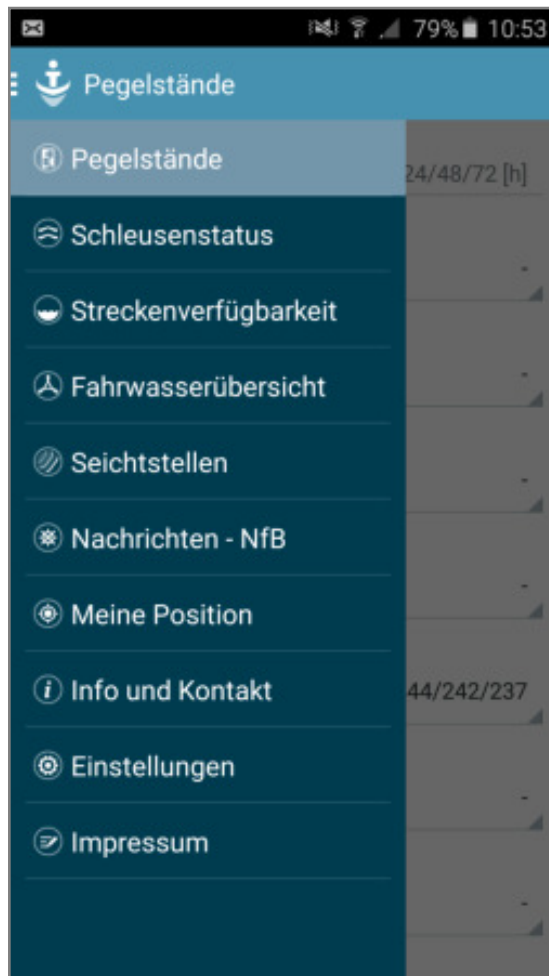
79% 10:53

Pegelstände

Pegelstände

24/48/72 [h]

Schleusenstatus

Streckenverfügbarkeit

Fahrwasserübersicht

Seichtstellen

Nachrichten - NfB

Meine Position

Info und Kontakt

44/242/237

Einstellungen

Impressum